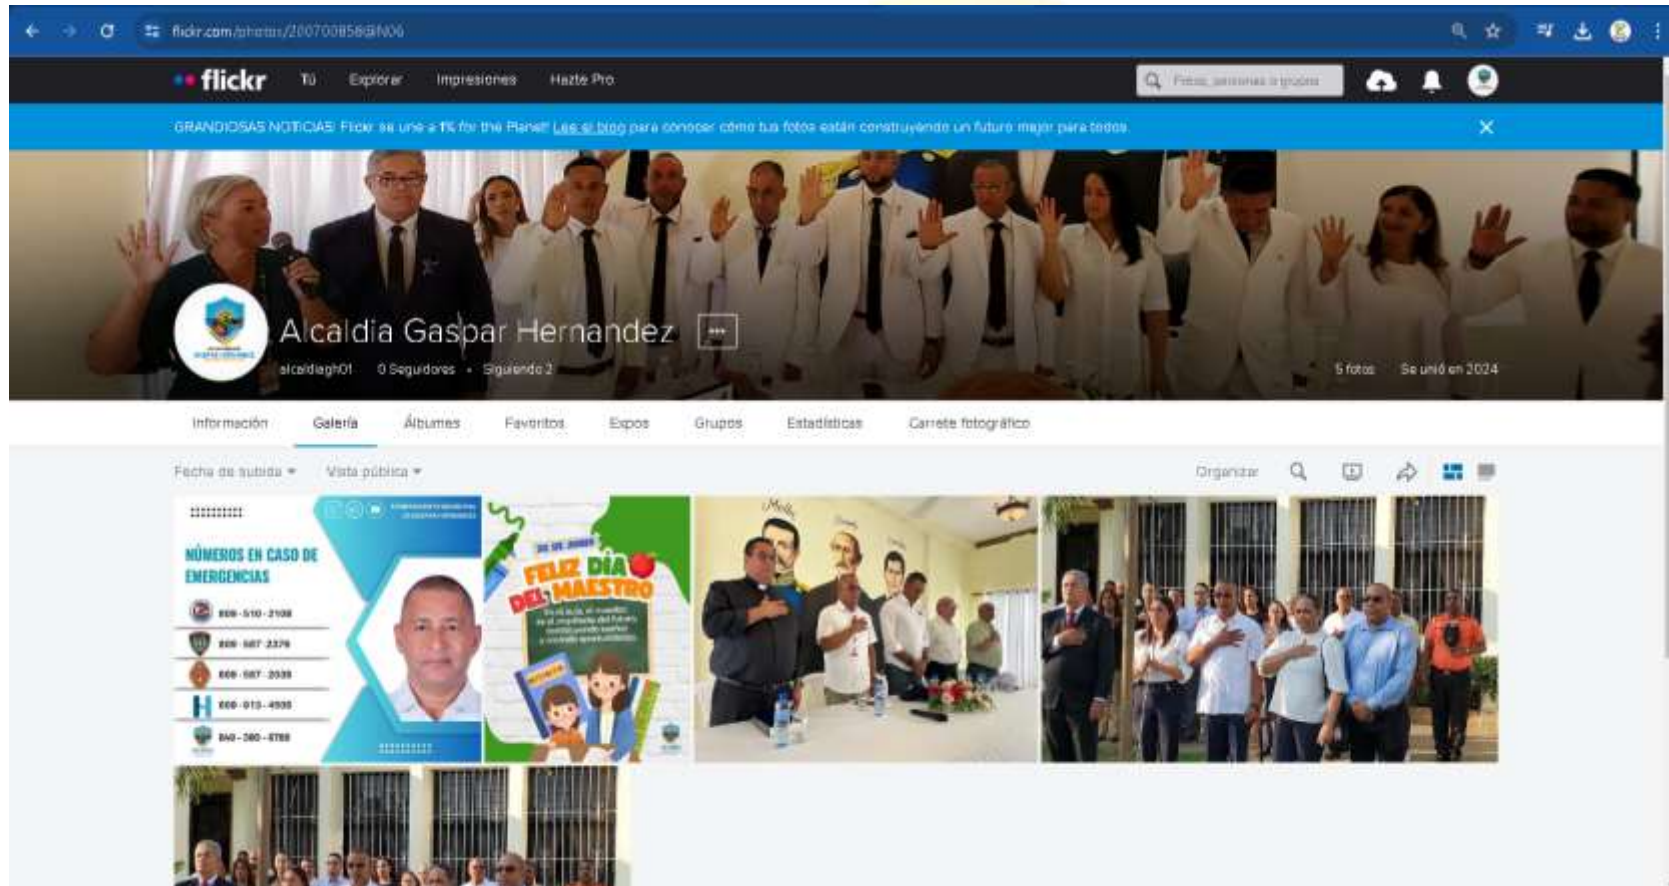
flickr.com/photos/200700858@N06

flickr Tú Explorar Impresiones Hazte Pro

Fotos, personas o grupos

GRANDIOSAS NOTICIAS: Flickr se une a 1% for the Planet! Lee el blog para conocer cómo tus fotos están construyendo un futuro mejor para todos.

Alcaldia Gaspar Hernandez

alcaldiagh01 0 Seguidores · Siguiendo 2

5 fotos Se unió en 2024

Información Galería Álbumes Favoritos Expos Grupos Estadísticas Carrete fotográfico

Fecha de subida Vista pública

Organizar

NÚMEROS EN CASO DE EMERGENCIAS

809-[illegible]
809-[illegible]
809-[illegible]
809-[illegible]
849-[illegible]

FELIZ DÍA DEL MAESTRO

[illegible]